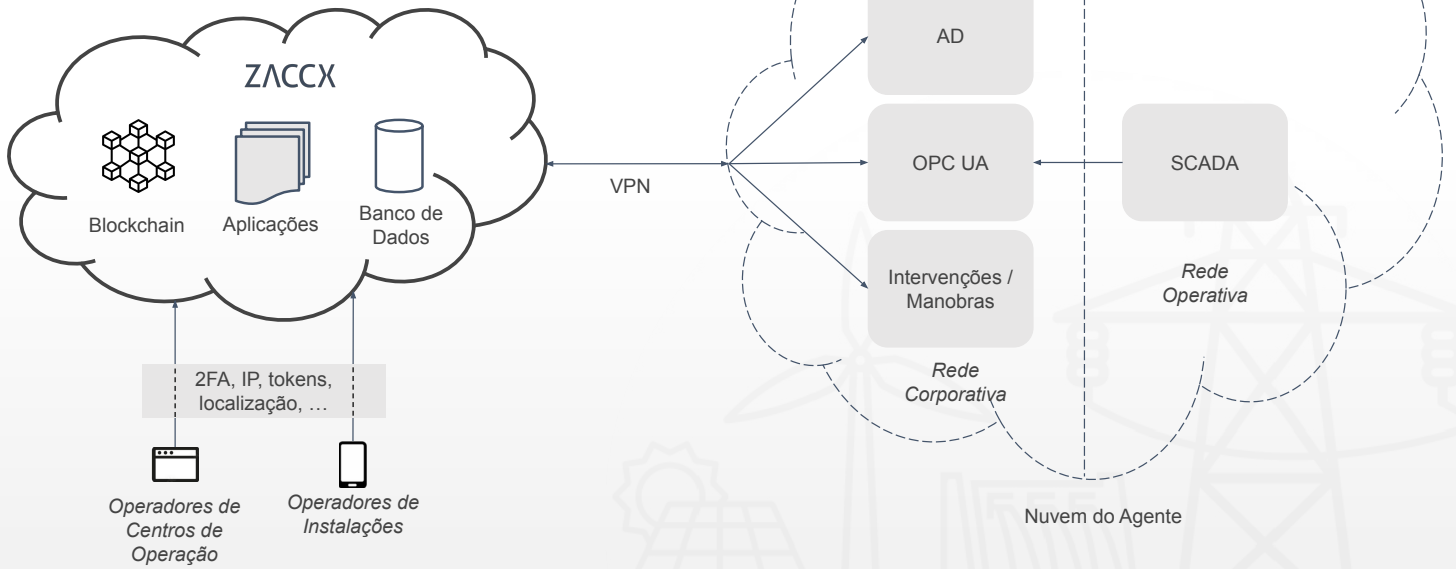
ZACCX

Blockchain

Aplicações

Banco de Dados

VPN

AD

OPC UA

SCADA

Intervenções / Manobras

Rede Operativa

Rede Corporativa

2FA, IP, tokens, localização, …

Operadores de Centros de Operação

Operadores de Instalações

Nuvem do Agente